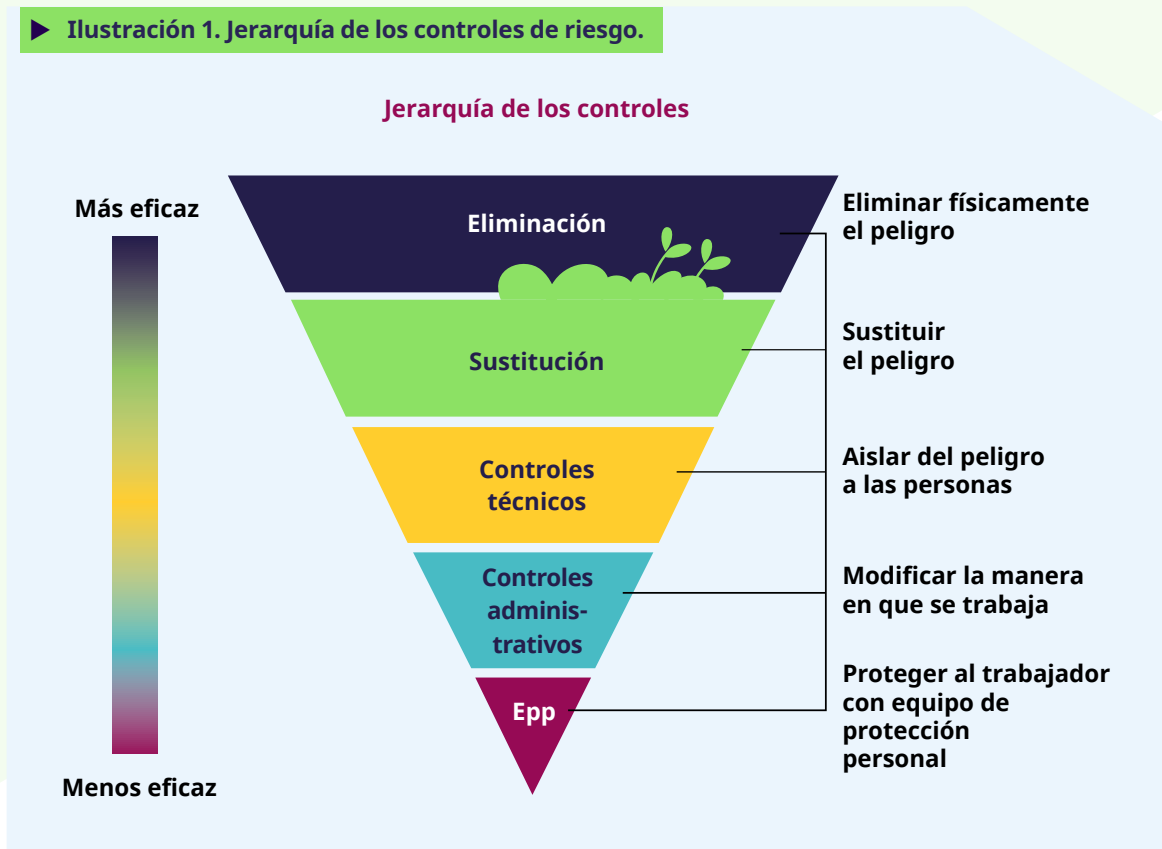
▶ Ilustración 1. Jerarquía de los controles de riesgo.

Jerarquía de los controles

Más eficaz

Menos eficaz

Eliminación

Sustitución

Controles técnicos

Controles administrativos

Epp

Eliminar físicamente el peligro

Sustituir el peligro

Aislar del peligro a las personas

Modificar la manera en que se trabaja

Proteger al trabajador con equipo de protección personal